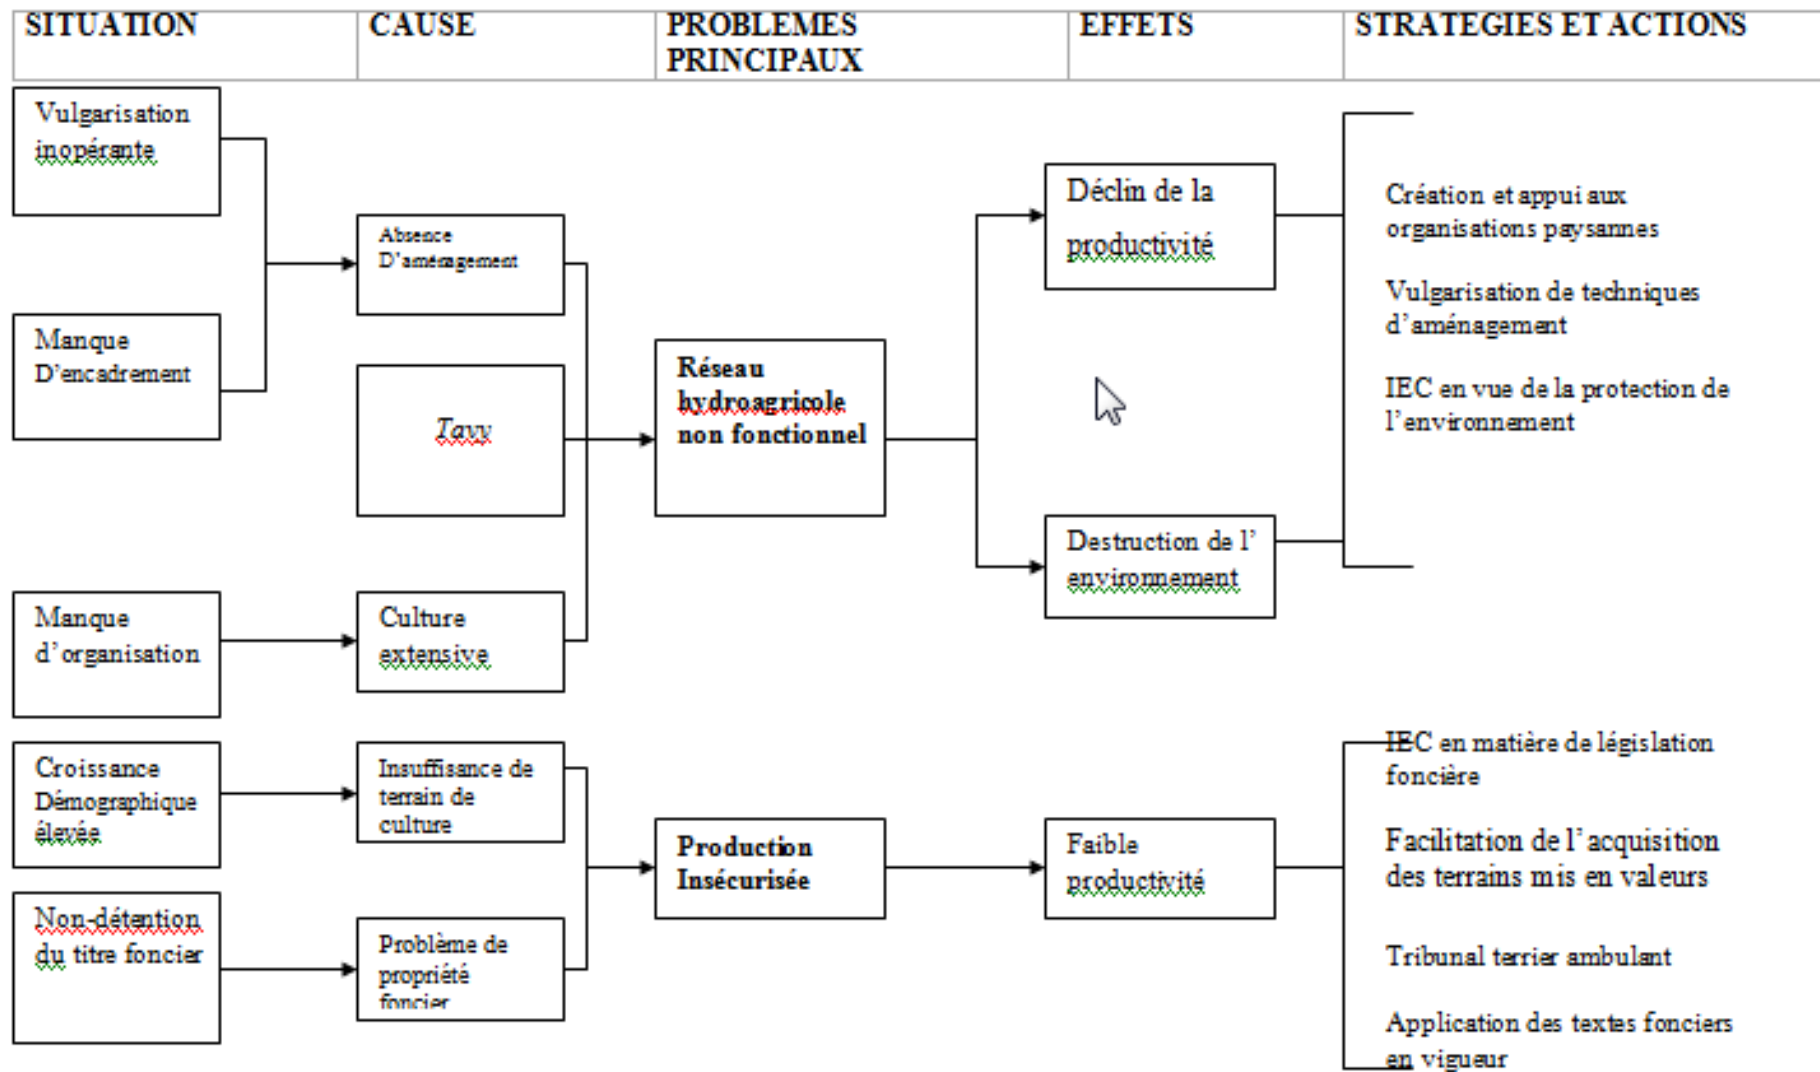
| SITUATION | CAUSE | PROBLEMES PRINCIPAUX | EFFETS | STRATEGIES ET ACTIONS |
|---|---|---|---|---|

Vulgarisation inopérante

Manque D'encadrement

Absence D'aménagement

Tavy

Culture extensive

Manque d'organisation

Réseau hydroagricole non fonctionnel

Déclin de la productivité

Destruction de l' environnement

Création et appui aux organisations paysannes

Vulgarisation de techniques d'aménagement

IEC en vue de la protection de l'environnement

Croissance Démographique élevée

Non-détention du titre foncier

Insuffisance de terrain de culture

Problème de propriété foncier

Production Insécurisée

Faible productivité

IEC en matière de législation foncière

Facilitation de l'acquisition des terrains mis en valeurs

Tribunal terrier ambulant

Application des textes fonciers en vigueur